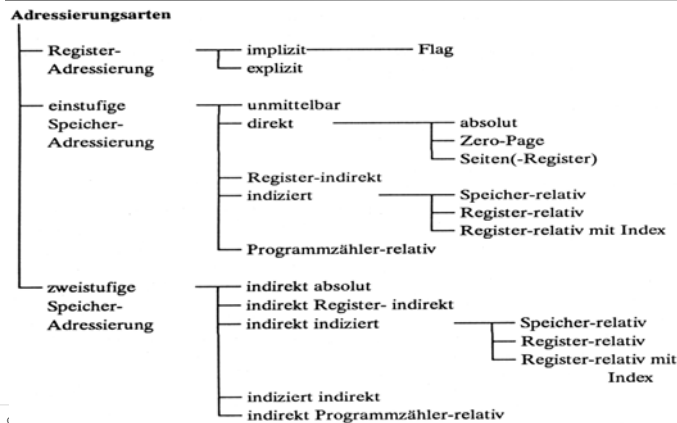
Adressierungsarten

Register-Adressierung
implizit
Flag
explizit

einstufige Speicher-Adressierung
unmittelbar
direkt
absolut
Zero-Page
Seiten(-Register)
Register-indirekt
indiziert
Speicher-relativ
Register-relativ
Register-relativ mit Index
Programmzähler-relativ

zweistufige Speicher-Adressierung
indirekt absolut
indirekt Register- indirekt
indirekt indiziert
Speicher-relativ
Register-relativ
Register-relativ mit Index
indiziert indirekt
indirekt Programmzähler-relativ